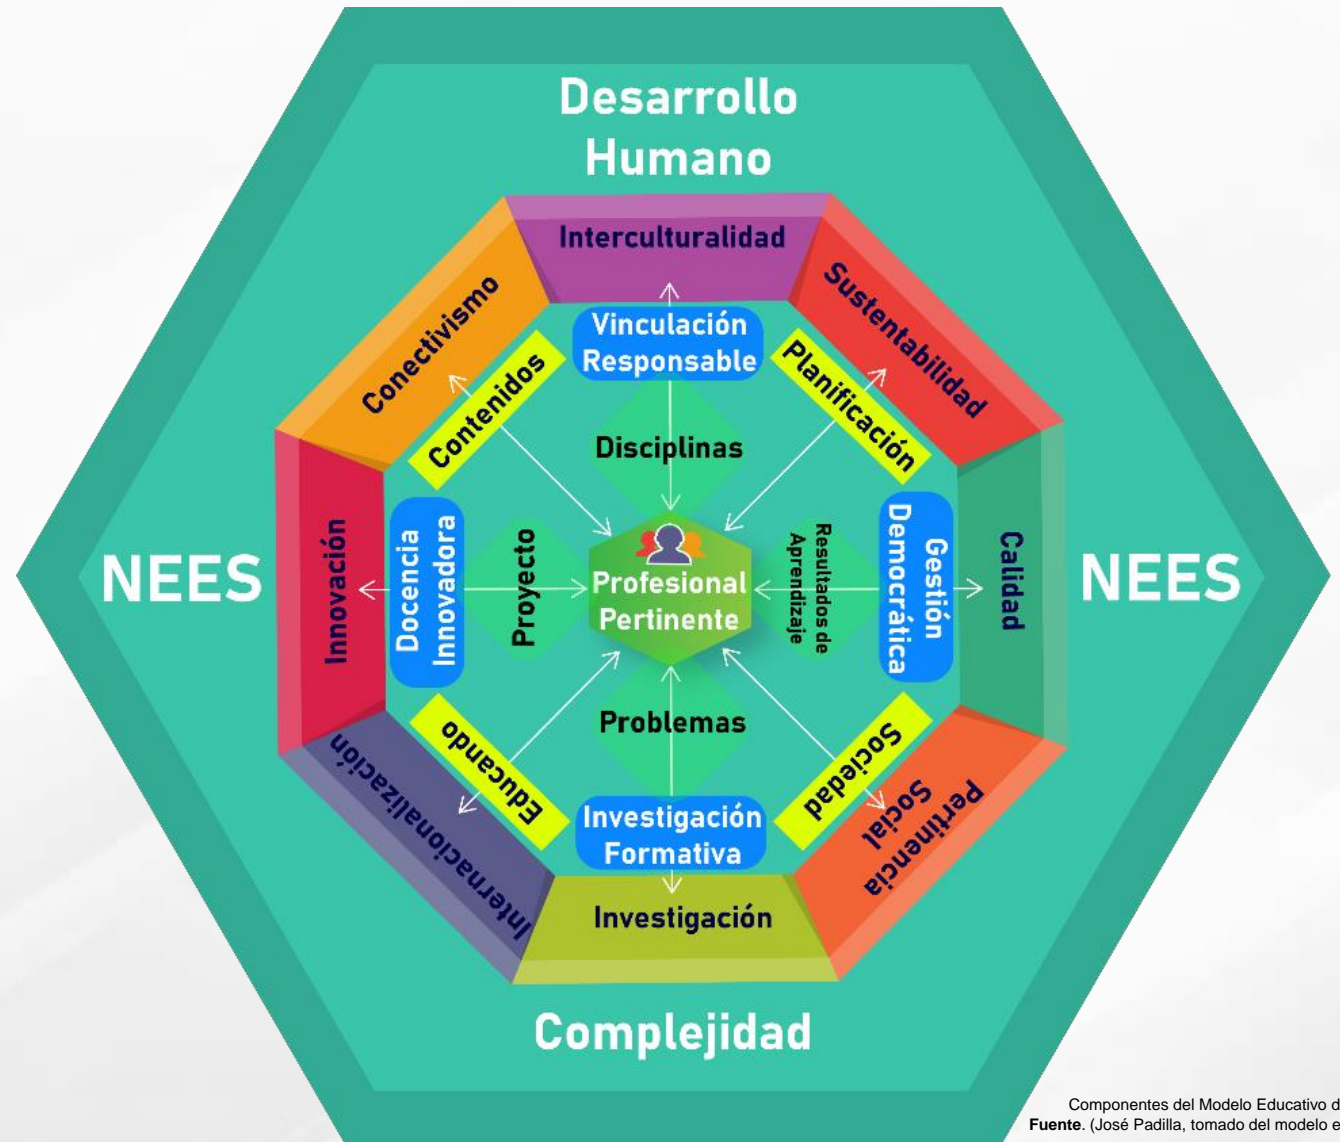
Desarrollo Humano

Interculturalidad

Conectivismo

Sustentabilidad

Vinculación Responsable

Contenidos

Planificación

Disciplinas

NEES

Innovación

Docencia Innovadora

Proyecto

Profesional Pertinente

Resultados de Aprendizaje

Gestión Democrática

Calidad

NEES

Problemas

Educando

Sociedad

Internacionalización

Investigación Formativa

Pertinencia Social

Investigación

Complejidad

Componentes del Modelo Educativo d
Fuente. (José Padilla, tomado del modelo e